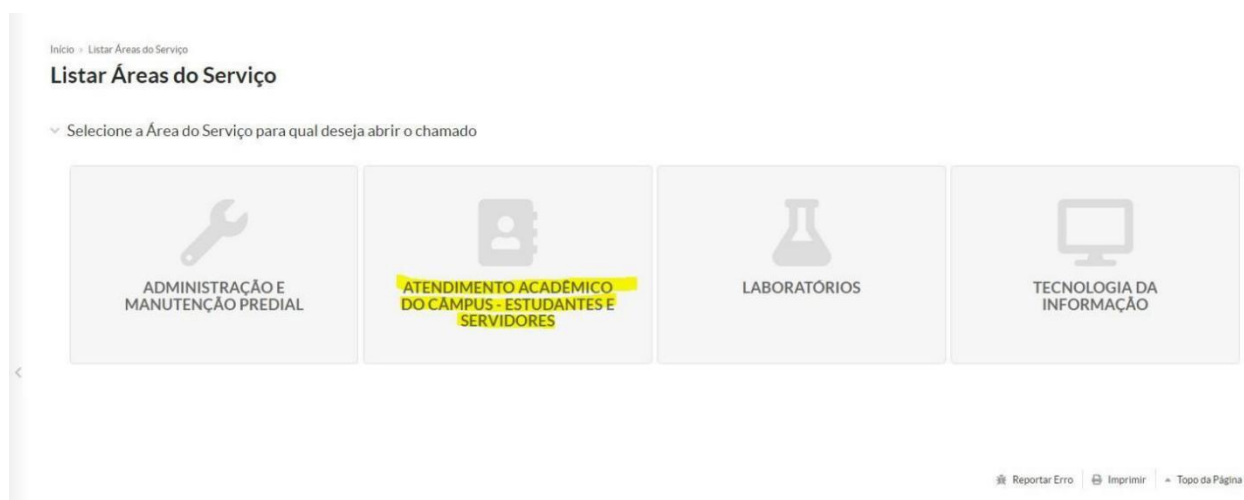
Início › Listar Áreas do Serviço

Listar Áreas do Serviço

Selecione a Área do Serviço para qual deseja abrir o chamado

ADMINISTRAÇÃO E MANUTENÇÃO PREDIAL

ATENDIMENTO ACADÊMICO DO CÂMPUS - ESTUDANTES E SERVIDORES

LABORATÓRIOS

TECNOLOGIA DA INFORMAÇÃO

Reportar Erro | Imprimir | Topo da Página